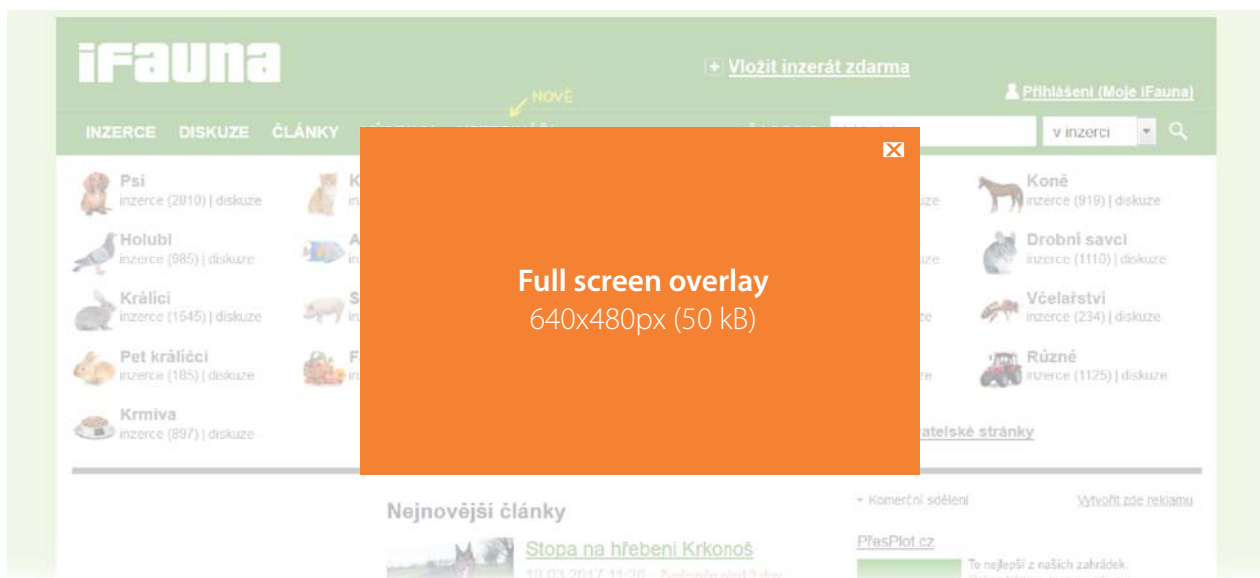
iFauna

+ Vložit inzerát zdarma

Přihlášení (Moje iFauna)

NOVĚ

INZERCE DISKUZE ČLÁNKY

v inzerci

Psi
inzerce (2810) | diskuze

Holubi
inzerce (985) | diskuze

Králíci
inzerce (1545) | diskuze

Pet králíčci
inzerce (185) | diskuze

Krmiva
inzerce (897) | diskuze

Koně
inzerce (919) | diskuze

Drobní savci
inzerce (1110) | diskuze

Včelařství
inzerce (234) | diskuze

Různé
inzerce (1125) | diskuze

Full screen overlay
640x480px (50 kB)

atelské stránky

Nejnovější články

Stopa na hřebeni Krkonoš

10.03.2017 11:26

Komerční sdělení

Vytvořit zde reklamu

PřesPlot.cz

To nejlepší z našich zahrádek.